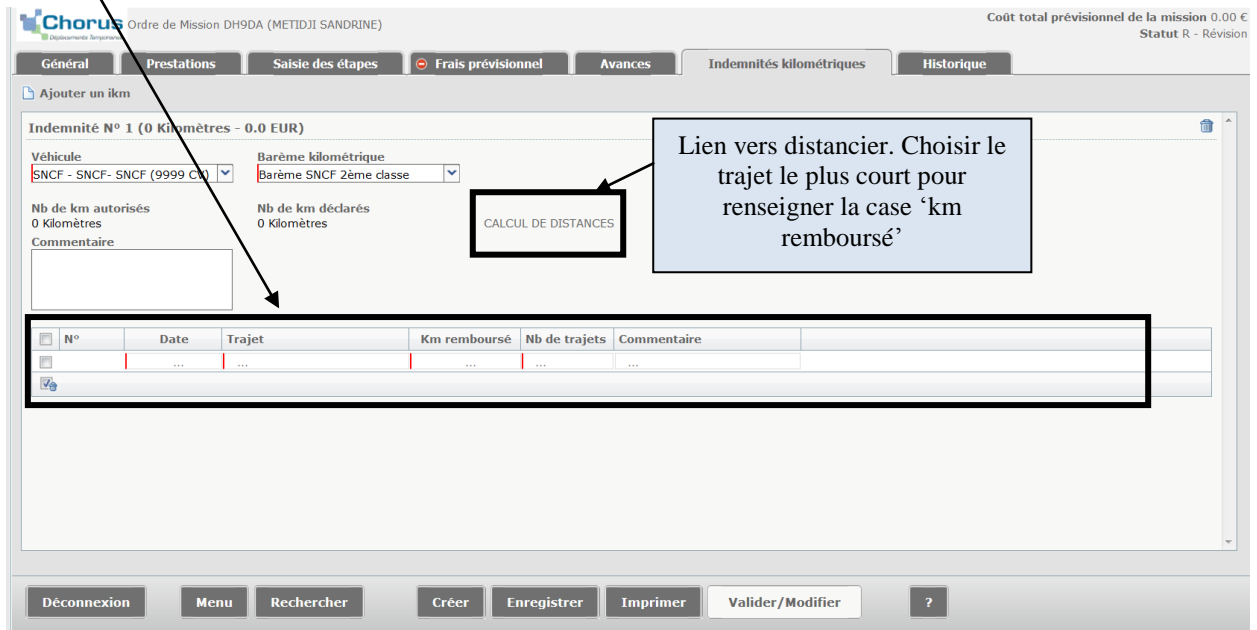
Chorus
Déplacements Temporaires
Ordre de Mission DH9DA (METIDJI SANDRINE)

Coût total prévisionnel de la mission 0.00 €
Statut R - Révision

Général | Prestations | Saisie des étapes | Frais prévisionnel | Avances | Indemnités kilométriques | Historique

Ajouter un ikm

Indemnité N° 1 (0 Kilomètres - 0.0 EUR)

Véhicule
SNCF - SNCF- SNCF (9999 CV)

Barème kilométrique
Barème SNCF 2ème classe

Nb de km autorisés
0 Kilomètres

Nb de km déclarés
0 Kilomètres

CALCUL DE DISTANCES

Lien vers distancier. Choisir le trajet le plus court pour renseigner la case 'km remboursé'

Commentaire

| | N° | Date | Trajet | Km remboursé | Nb de trajets | Commentaire |
|---|---|---|---|---|---|---|
| | | ... | ... | ... | ... | ... |

Déconnexion | Menu | Rechercher | Créer | Enregistrer | Imprimer | Valider/Modifier | ?